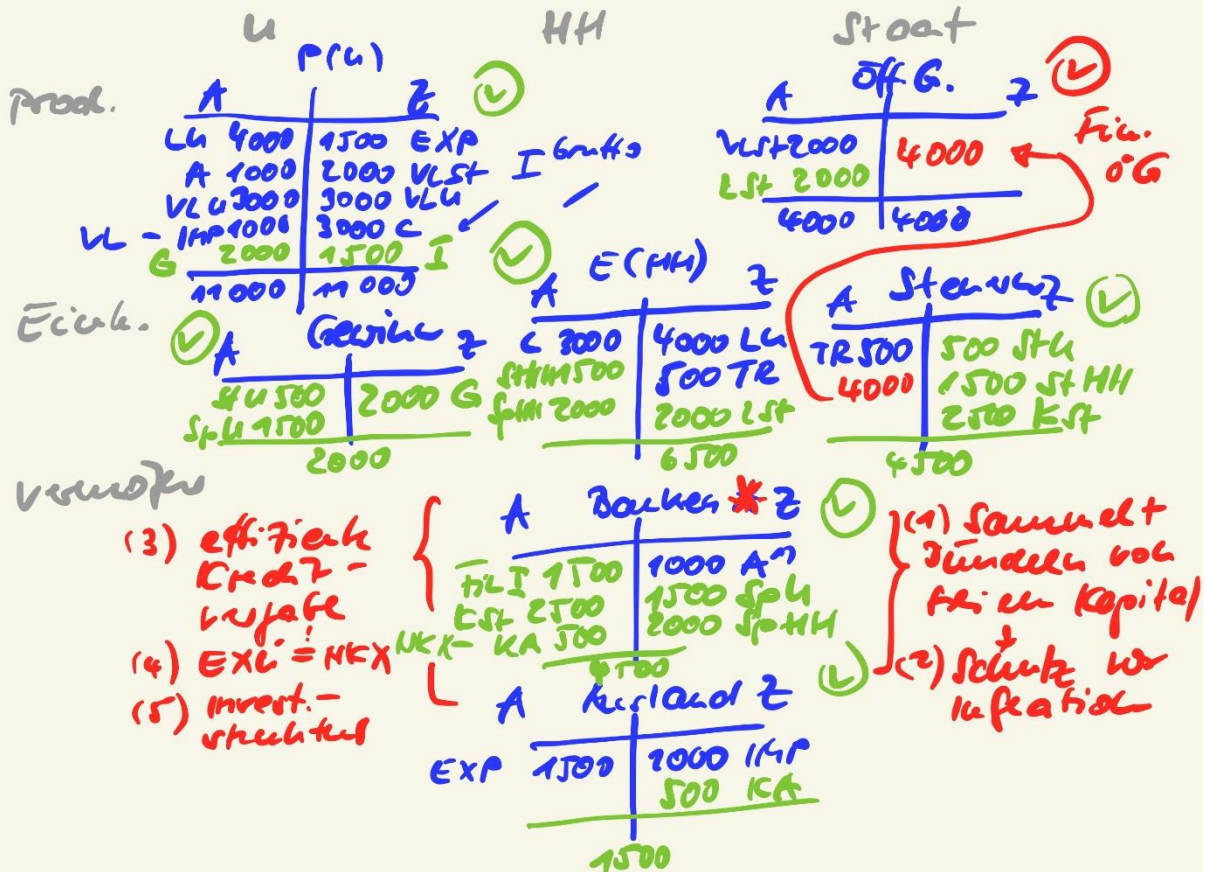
U HH Staat

Prod.

P(U)

| A | Z |
|---|---|
| LU 4000 | 1500 EXP |
| A 1000 | 2000 VLSt |
| VLU 3000 | 3000 VLU |
| VL-IMP 1000 | 3000 C |
| G 2000 | 1500 I |
| 11000 | 11000 |

I brutto

Off. G.

| A | Z |
|---|---|
| VLSt 2000 | 4000 |
| LSt 2000 | |
| 4000 | 4000 |

Fin. öG

Eink.

Gewinn

| A | Z |
|---|---|
| StU 500 | 2000 G |
| SpU 1500 | |
| 2000 | |

E(HH)

| A | Z |
|---|---|
| C 3000 | 4000 LU |
| StHH 1500 | 500 TR |
| SpHH 2000 | 2000 LSt |
| | 6500 |

Steuern

| A | Z |
|---|---|
| TR 500 | 500 StU |
| 4000 | 1500 StHH |
| | 2500 LSt |
| | 4500 |

Vermögen

(3) effiziente Kredit-vergabe
(4) EXK = HKX
(5) Invest.-strukturen

Banken

| A | Z |
|---|---|
| NI 1500 | 1000 A |
| LSt 2500 | 1500 SpU |
| NKX- KA 500 | 2000 SpHH |
| 4500 | |

(1) Sammeln + Bündeln von freiem Kapital
(2) Schutz vor Inflation

Ausland

| A | Z |
|---|---|
| EXP 1500 | 1000 IMP |
| | 500 KA |
| | 1500 |